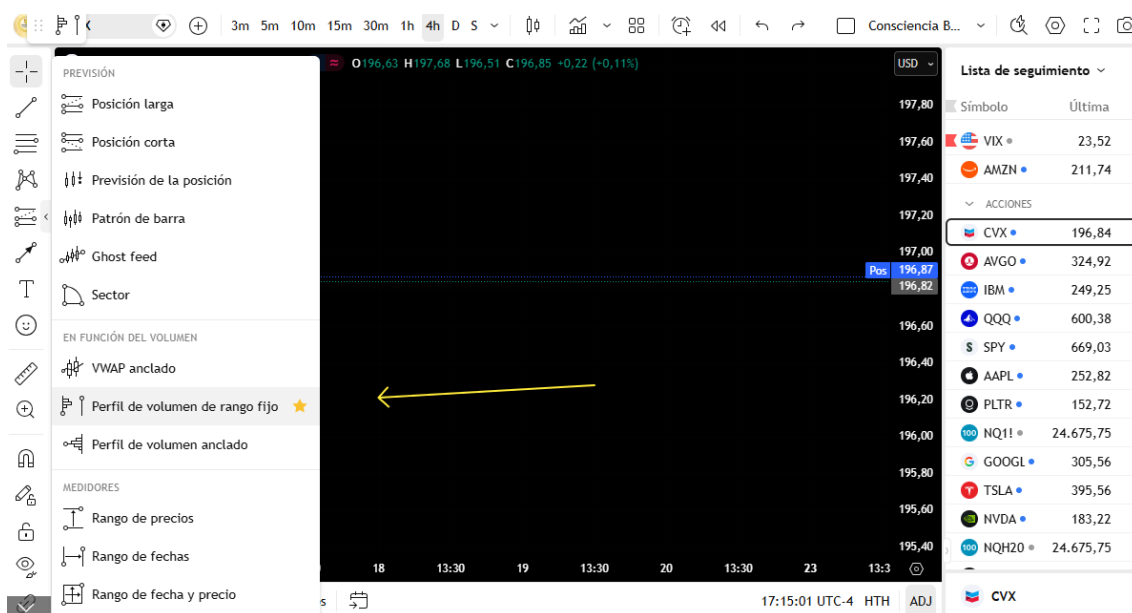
3m 5m 10m 15m 30m 1h 4h D S

Consciencia B...

O196,63 H197,68 L196,51 C196,85 +0,22 (+0,11%)

USD

PREVISIÓN

Posición larga

Posición corta

Previsión de la posición

Patrón de barra

Ghost feed

Sector

EN FUNCIÓN DEL VOLUMEN

VWAP anclado

Perfil de volumen de rango fijo

Perfil de volumen anclado

MEDIDORES

Rango de precios

Rango de fechas

Rango de fecha y precio

197,80
197,60
197,40
197,20
197,00
Pos 196,87
196,82
196,60
196,40
196,20
196,00
195,80
195,60
195,40

18 13:30 19 13:30 20 13:30 23 13:3

17:15:01 UTC-4 HTH ADJ

Lista de seguimiento

| Símbolo | Última |
|---|---|
| VIX | 23,52 |
| AMZN | 211,74 |
| ACCIONES | |
| CVX | 196,84 |
| AVGO | 324,92 |
| IBM | 249,25 |
| QQQ | 600,38 |
| SPY | 669,03 |
| AAPL | 252,82 |
| PLTR | 152,72 |
| NQ1! | 24.675,75 |
| GOOGL | 305,56 |
| TSLA | 395,56 |
| NVDA | 183,22 |
| NQH20 | 24.675,75 |

CVX